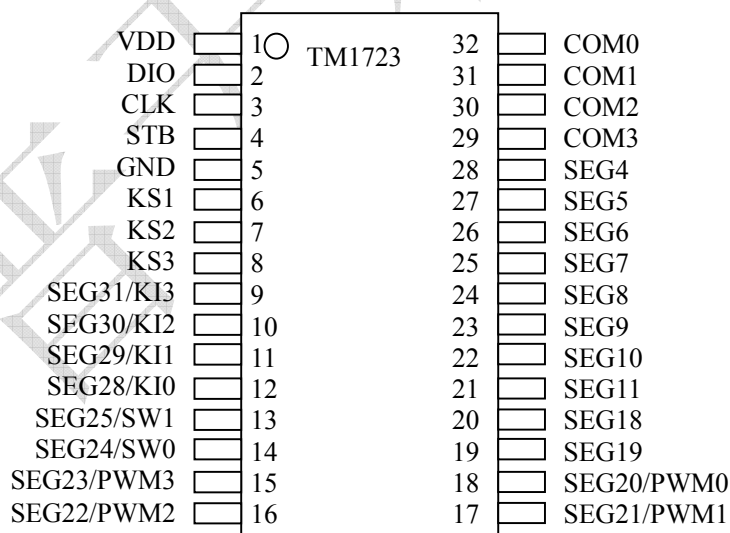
TM1723

VDD 1
DIO 2
CLK 3
STB 4
GND 5
KS1 6
KS2 7
KS3 8
SEG31/KI3 9
SEG30/KI2 10
SEG29/KI1 11
SEG28/KI0 12
SEG25/SW1 13
SEG24/SW0 14
SEG23/PWM3 15
SEG22/PWM2 16

32 COM0
31 COM1
30 COM2
29 COM3
28 SEG4
27 SEG5
26 SEG6
25 SEG7
24 SEG8
23 SEG9
22 SEG10
21 SEG11
20 SEG18
19 SEG19
18 SEG20/PWM0
17 SEG21/PWM1